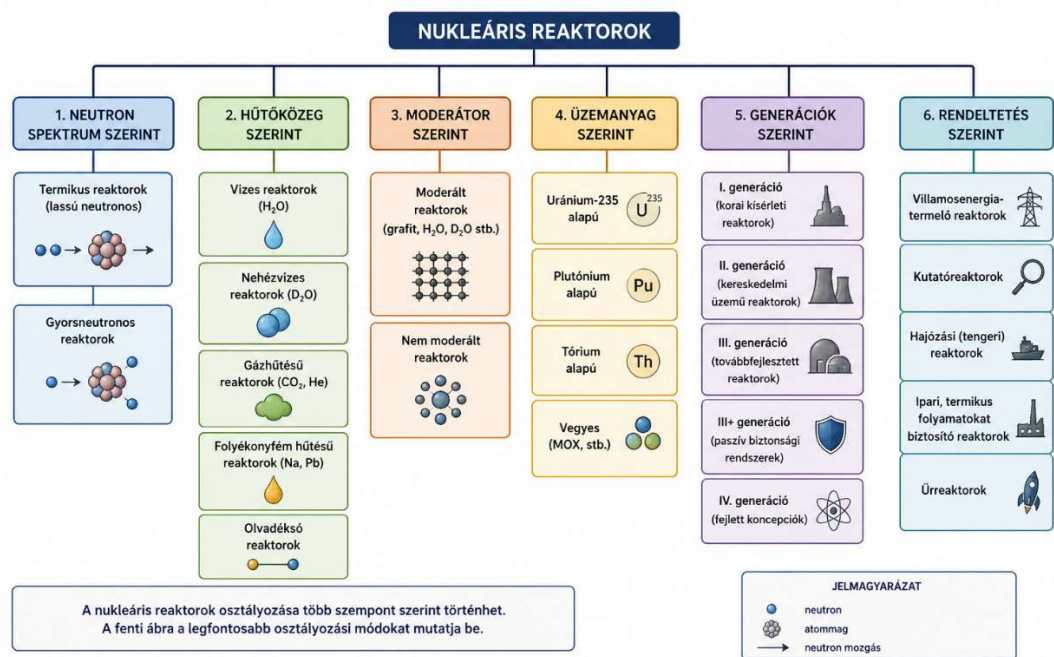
NUKLEÁRIS REAKTOROK

1. NEUTRON SPEKTRUM SZERINT

Termikus reaktorok (lassú neutronos)

Gyorsneutronos reaktorok

2. HŰTŐKÖZEG SZERINT

Vizes reaktorok ($H_2O$)

Nehézvizes reaktorok ($D_2O$)

Gázhűtésű reaktorok ($CO_2$, He)

Folyékonyfém hűtésű reaktorok (Na, Pb)

Olvadéksó reaktorok

3. MODERÁTOR SZERINT

Moderált reaktorok (grafit, $H_2O$, $D_2O$ stb.)

Nem moderált reaktorok

4. ÜZEMANYAG SZERINT

Uránium-235 alapú $^{235}U$

Plutónium alapú Pu

Tórium alapú Th

Vegyes (MOX, stb.)

5. GENERÁCIÓK SZERINT

I. generáció (korai kísérleti reaktorok)

II. generáció (kereskedelmi üzemű reaktorok)

III. generáció (továbbfejlesztett reaktorok)

III+ generáció (passzív biztonsági rendszerek)

IV. generáció (fejlett koncepciók)

6. RENDELTETÉS SZERINT

Villamosenergia-termelő reaktorok

Kutatóreaktorok

Hajózási (tengeri) reaktorok

Ipari, termikus folyamatokat biztosító reaktorok

Űrreaktorok

A nukleáris reaktorok osztályozása több szempont szerint történhet. A fenti ábra a legfontosabb osztályozási módokat mutatja be.

JELMAGYARÁZAT
neutron
atommag
neutron mozgás